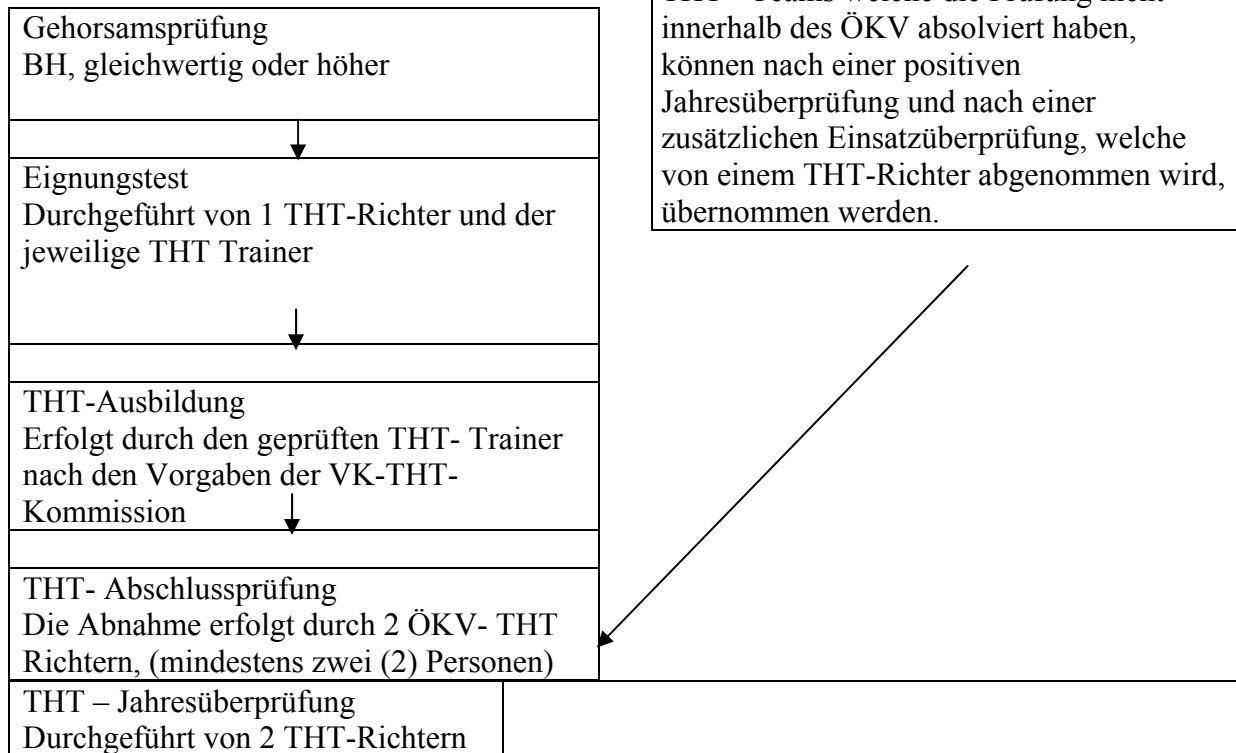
Gehorsamsprüfung
BH, gleichwertig oder höher

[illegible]
innerhalb des ÖKV absolviert haben, können nach einer positiven Jahresüberprüfung und nach einer zusätzlichen Einsatzüberprüfung, welche von einem THT-Richter abgenommen wird, übernommen werden.

Eignungstest
Durchgeführt von 1 THT-Richter und der jeweilige THT Trainer

THT-Ausbildung
Erfolgt durch den geprüften THT- Trainer nach den Vorgaben der VK-THT-Kommission

THT- Abschlussprüfung
Die Abnahme erfolgt durch 2 ÖKV- THT Richtern, (mindestens zwei (2) Personen)

THT – Jahresüberprüfung
Durchgeführt von 2 THT-Richtern